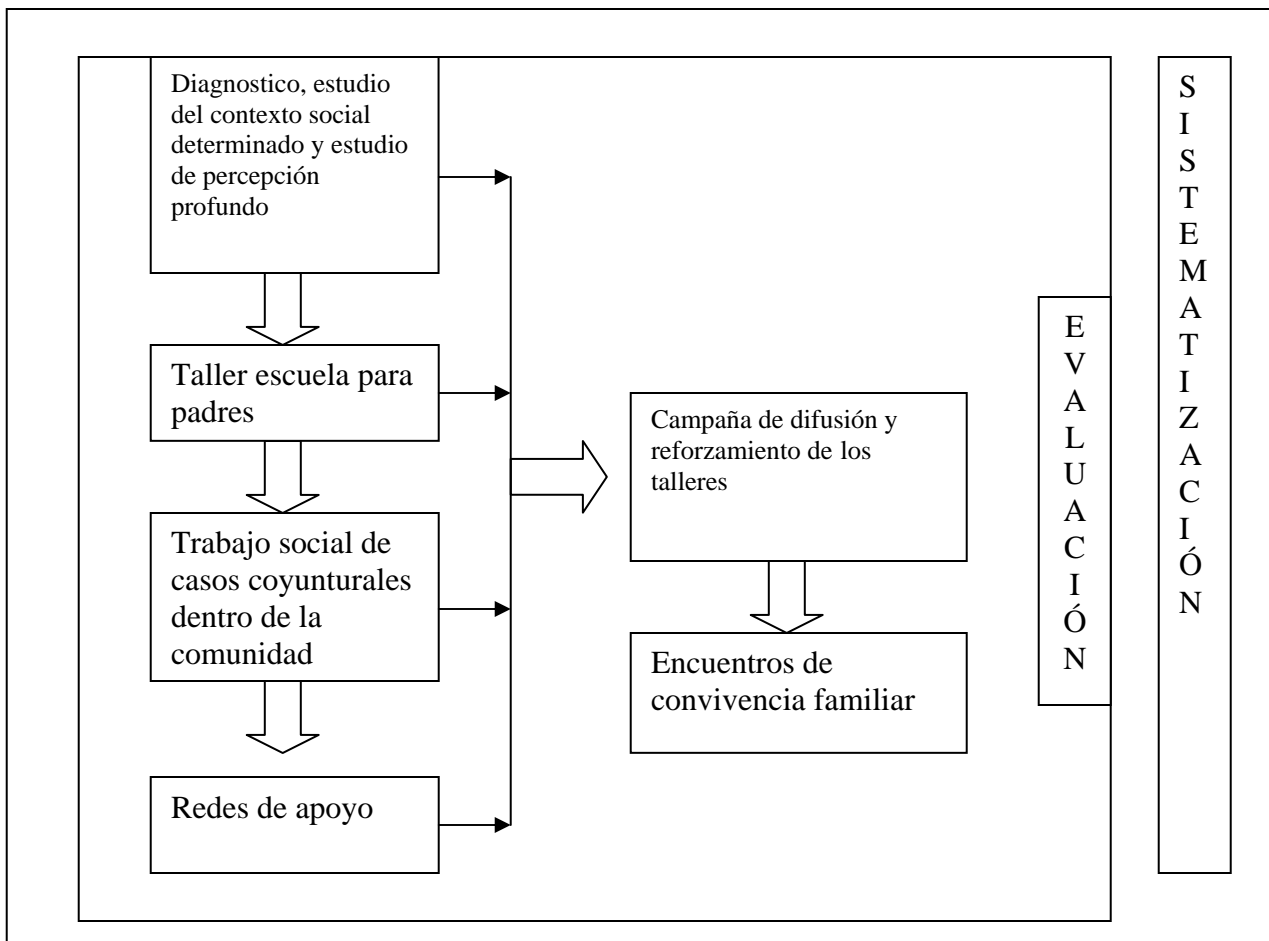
Diagnostico, estudio del contexto social determinado y estudio de percepción profundo

Taller escuela para padres

Trabajo social de casos coyunturales dentro de la comunidad

Redes de apoyo

Campaña de difusión y reforzamiento de los talleres

Encuentros de convivencia familiar

EVALUACIÓN

SISTEMATIZACIÓN